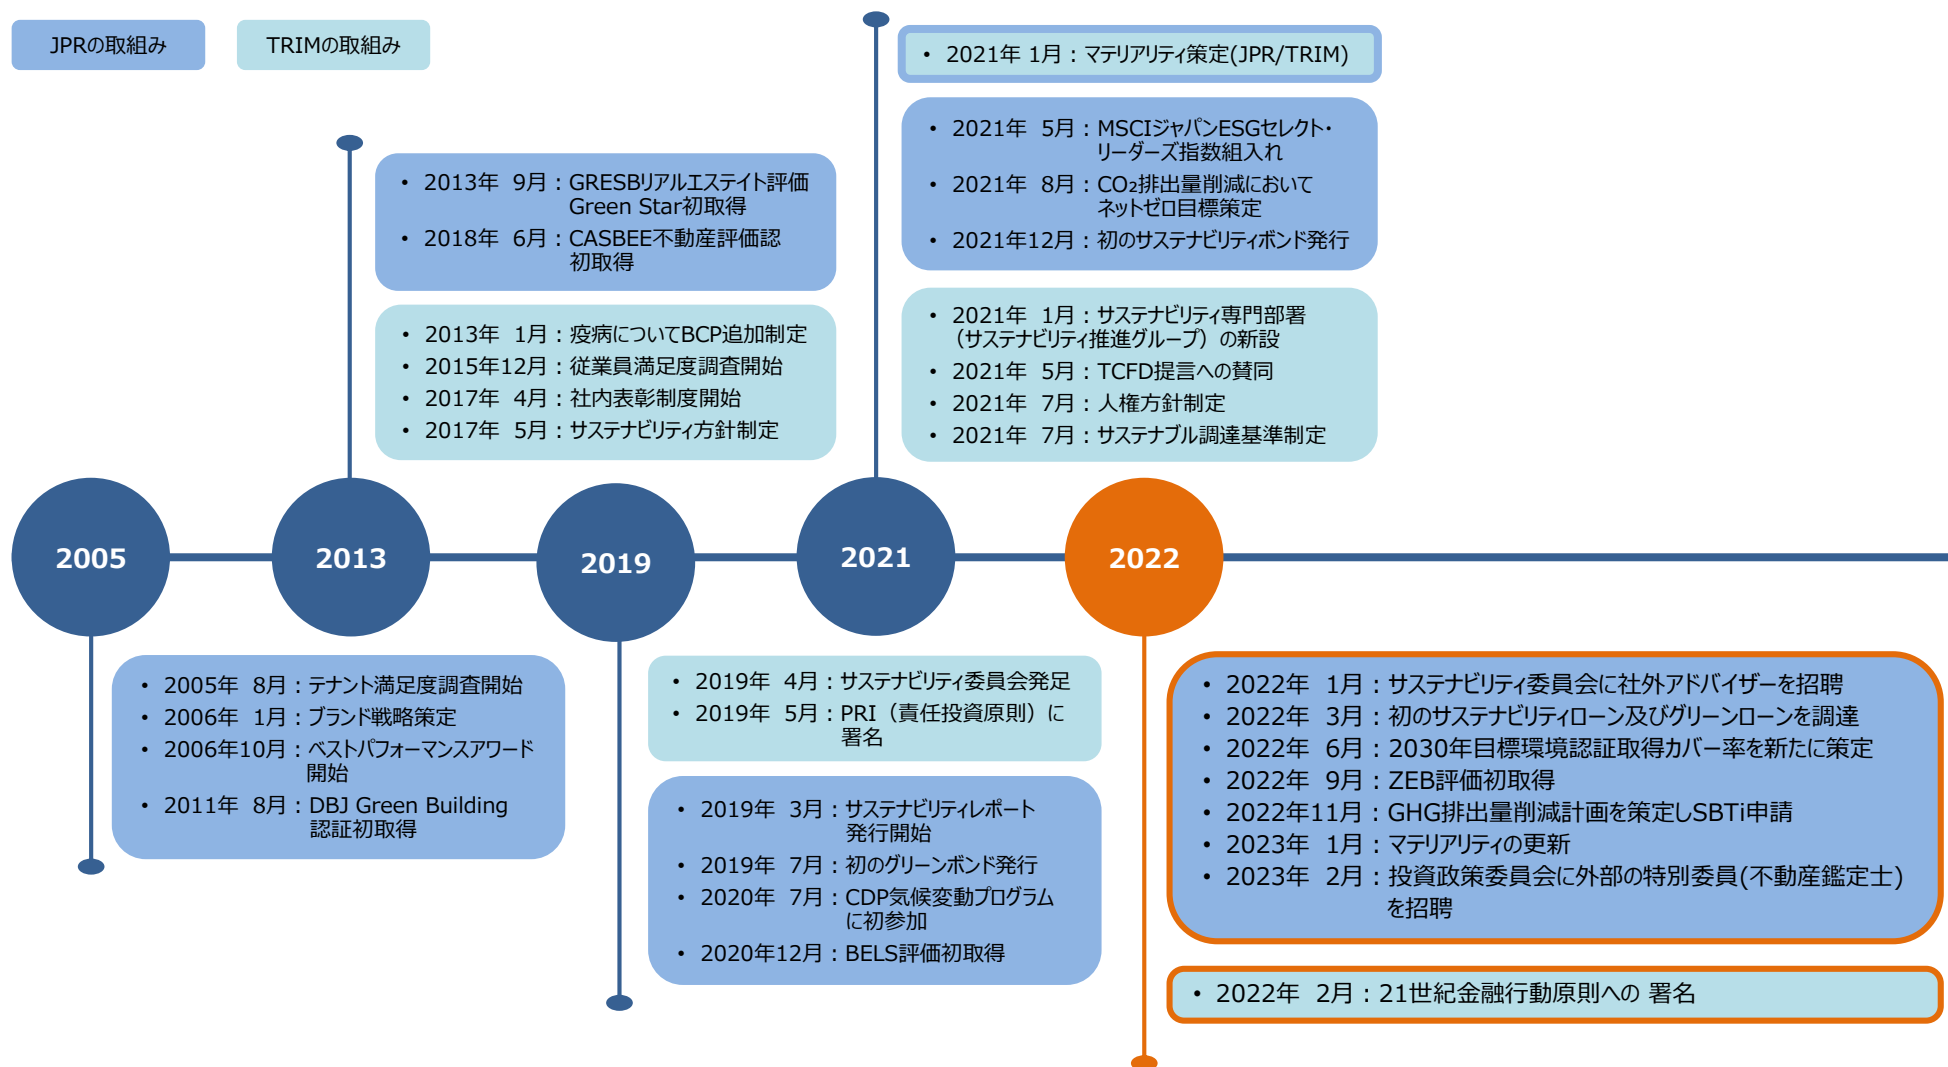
JPRの取組み

TRIMの取組み

• 2021年 1月：マテリアリティ策定(JPR/TRIM)

• 2021年 5月：MSCIジャパンESGセレクト・リーダーズ指数組入れ
• 2021年 8月：$CO_2$排出量削減においてネットゼロ目標策定
• 2021年12月：初のサステナビリティボンド発行

• 2013年 9月：GRESBリアルエステイト評価Green Star初取得
• 2018年 6月：CASBEE不動産評価認初取得

• 2013年 1月：疫病についてBCP追加制定
• 2015年12月：従業員満足度調査開始
• 2017年 4月：社内表彰制度開始
• 2017年 5月：サステナビリティ方針制定

• 2021年 1月：サステナビリティ専門部署（サステナビリティ推進グループ）の新設
• 2021年 5月：TCFD提言への賛同
• 2021年 7月：人権方針制定
• 2021年 7月：サステナブル調達基準制定

2005

2013

2019

2021

2022

• 2005年 8月：テナント満足度調査開始
• 2006年 1月：ブランド戦略策定
• 2006年10月：ベストパフォーマンスアワード開始
• 2011年 8月：DBJ Green Building認証初取得

• 2019年 4月：サステナビリティ委員会発足
• 2019年 5月：PRI（責任投資原則）に署名

• 2019年 3月：サステナビリティレポート発行開始
• 2019年 7月：初のグリーンボンド発行
• 2020年 7月：CDP気候変動プログラムに初参加
• 2020年12月：BELS評価初取得

• 2022年 1月：サステナビリティ委員会に社外アドバイザーを招聘
• 2022年 3月：初のサステナビリティローン及びグリーンローンを調達
• 2022年 6月：2030年目標環境認証取得カバー率を新たに策定
• 2022年 9月：ZEB評価初取得
• 2022年11月：GHG排出量削減計画を策定しSBTi申請
• 2023年 1月：マテリアリティの更新
• 2023年 2月：投資政策委員会に外部の特別委員(不動産鑑定士)を招聘

• 2022年 2月：21世紀金融行動原則への 署名